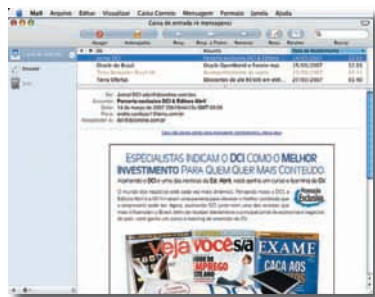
Mail Arquivo Editar Visualizar Caixa Correio Mensagem Formatar Janela Ajuda

Caixa de entrada (4 mensagens)

Apagar Lixo Responder Resp. a Todos Encaminhar Novo Obter Buscar

Caixa de entrada

Enviar

Lixo

Diario do Brasil

Terra Ofertas

Ação OpenWorld e Fazenda esp... 25/05/2007

Especialistas indicam o DCI como o melhor investimento para quem quer mais conteúdo.

Parceria exclusiva DCI & Editora Abril

Veja

você s/a

EXAME

CAÇA AOS